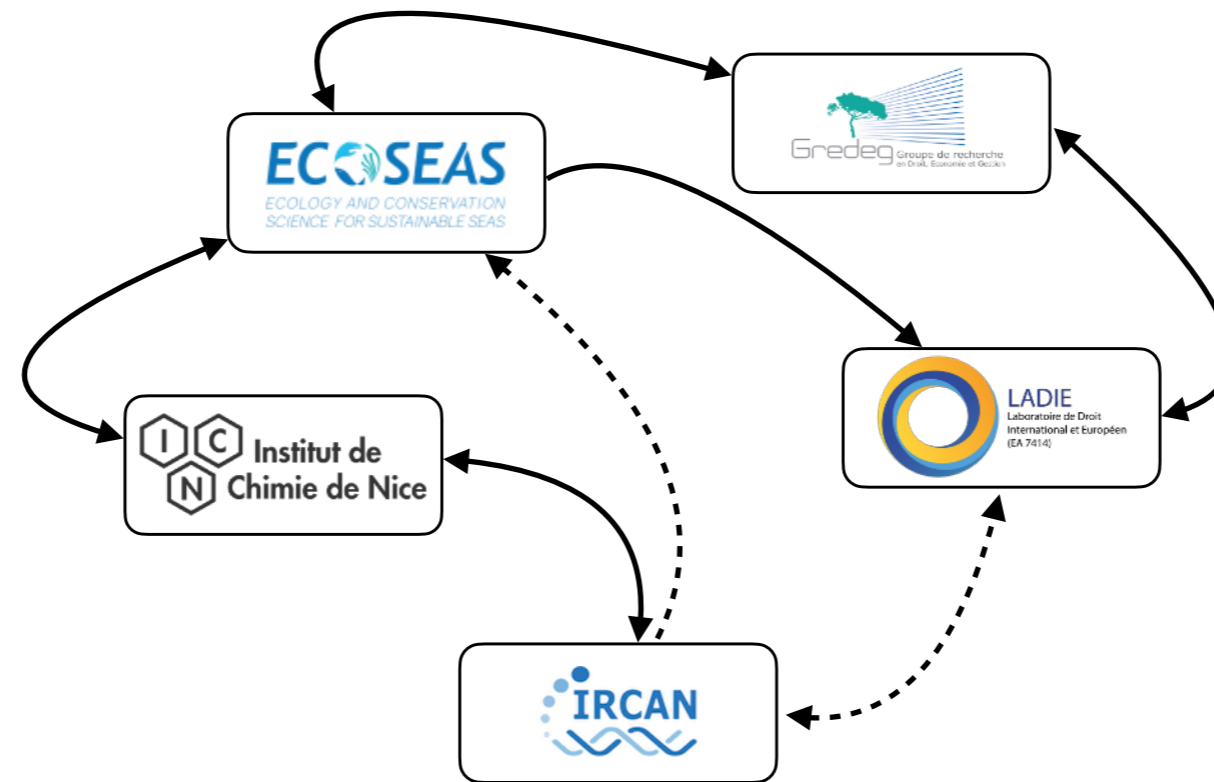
Gredeg Groupe de recherche en Droit, Economie et Gestion

ECOSEAS
ECOLOGY AND CONSERVATION SCIENCE FOR SUSTAINABLE SEAS

LADIE
Laboratoire de Droit International et Européen
(EA 7414)

I C N Institut de Chimie de Nice

IRCAN